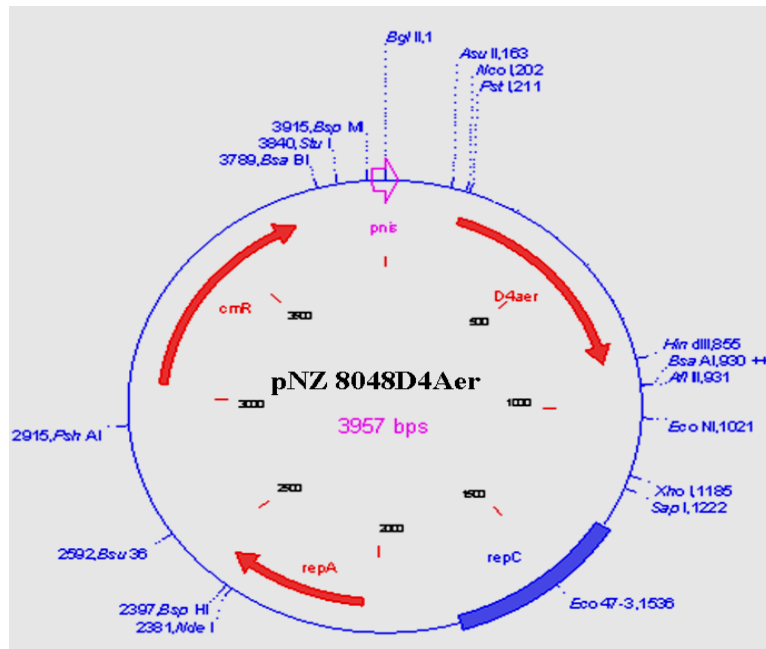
Bgl II,1
Asu II,163
Nco I,202
Pst I,211
3915,Bsp MI
3840,Stu I
3789,Bsa BI
pnis
D4aer
cmR
3500
500
Hin dIII,855
Bsa AI,930 ++
Afl II,931
pNZ 8048D4Aer
3000
1000
2915,Psh AI
3957 bps
Eco NI,1021
Xho I,1185
Sap I,1222
2500
1500
2000
2592,Bsu 36
repA
repC
Eco 47-3,1536
2397,Bsp HI
2381,Nde I